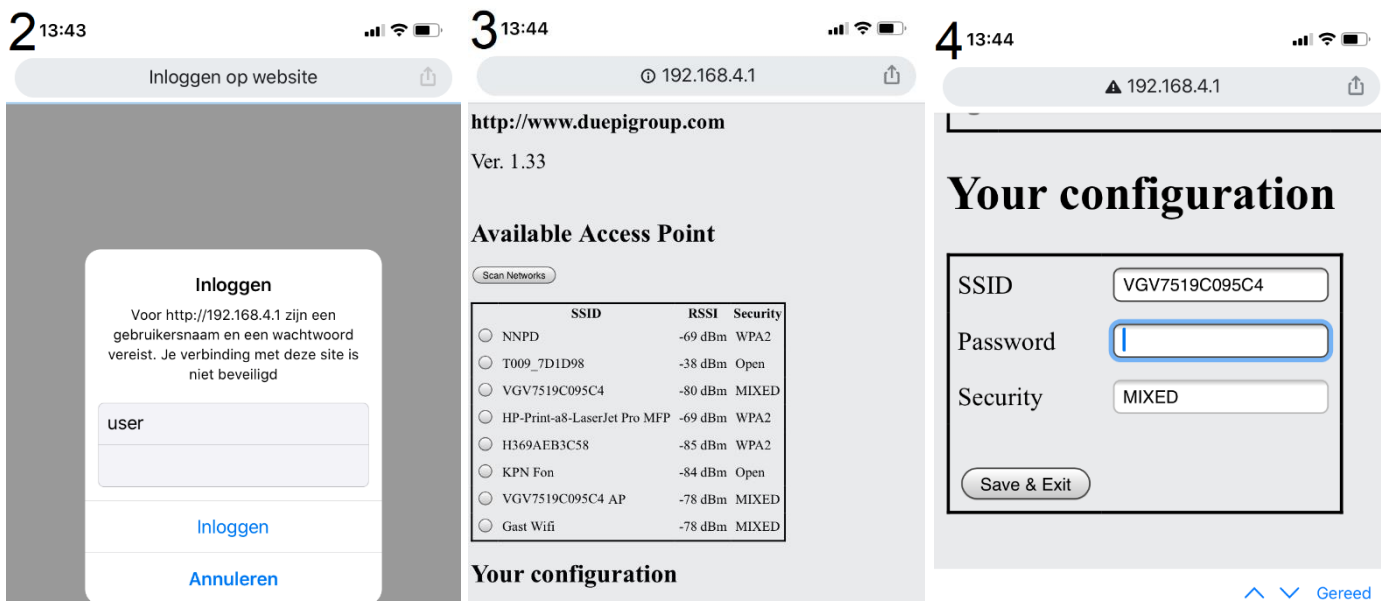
2 13:43

Inloggen op website

Inloggen

Voor http://192.168.4.1 zijn een gebruikersnaam en een wachtwoord vereist. Je verbinding met deze site is niet beveiligd

user

Inloggen

Annuleren

3 13:44

192.168.4.1

http://www.duepigroup.com

Ver. 1.33

Available Access Point

Scan Networks

| SSID | RSSI | Security |
|---|---|---|
| NNPD | -69 dBm | WPA2 |
| T009_7D1D98 | -38 dBm | Open |
| VGV7519C095C4 | -80 dBm | MIXED |
| HP-Print-a8-LaserJet Pro MFP | -69 dBm | WPA2 |
| H369AEB3C58 | -85 dBm | WPA2 |
| KPN Fon | -84 dBm | Open |
| VGV7519C095C4 AP | -78 dBm | MIXED |
| Gast Wifi | -78 dBm | MIXED |

Your configuration

4 13:44

192.168.4.1

Your configuration

SSID VGV7519C095C4

Password

Security MIXED

Save & Exit

Gereed